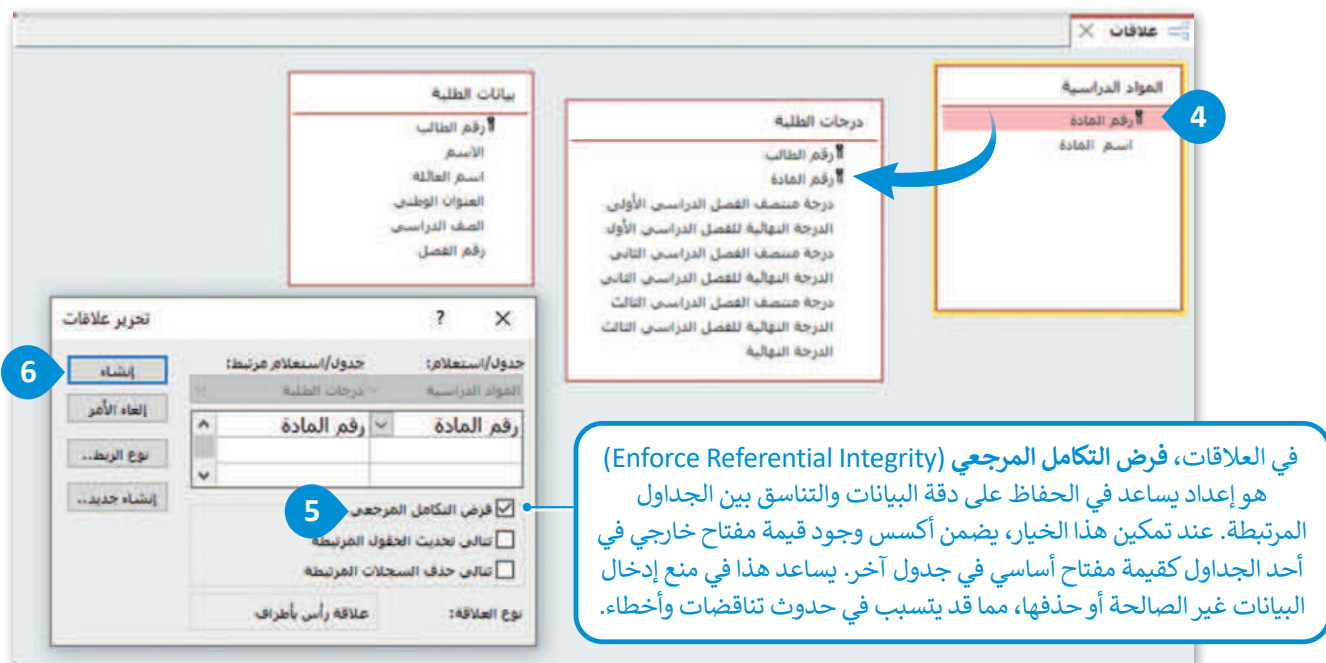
علاقات ×

المواد الدراسية
رقم المادة
اسم المادة

4

درجات الطلبة
رقم الطالب
رقم المادة
درجة منتصف الفصل الدراسي الأولى
الدرجة النهائية للفصل الدراسي الأول
درجة منتصف الفصل الدراسي الثاني
الدرجة النهائية للفصل الدراسي الثاني
درجة منتصف الفصل الدراسي الثالث
الدرجة النهائية للفصل الدراسي الثالث
الدرجة النهائية

بيانات الطلبة
رقم الطالب
الاسم
اسم العائلة
العنوان الوطني
الصف الدراسي
رقم الفصل

تحرير علاقات ? ×

جدول/استعلام: جدول/استعلام مرتبط:
المواد الدراسية درجات الطلبة

| رقم المادة | رقم المادة |
|---|---|
| | |
| | |

فرض التكامل المرجعي
تتالي تحديث الحقول المرتبطة
تتالي حذف السجلات المرتبطة

نوع العلاقة: علاقة رأس بأطراف

إنشاء
إلغاء الأمر
نوع الربط..
إنشاء جديد..

6

5

في العلاقات، فرض التكامل المرجعي (Enforce Referential Integrity) هو إعداد يساعد في الحفاظ على دقة البيانات والتناسق بين الجداول المرتبطة. عند تمكين هذا الخيار، يضمن أكسس وجود قيمة مفتاح خارجي في أحد الجداول كقيمة مفتاح أساسي في جدول آخر. يساعد هذا في منع إدخال البيانات غير الصالحة أو حذفها، مما قد يتسبب في حدوث تناقضات وأخطاء.